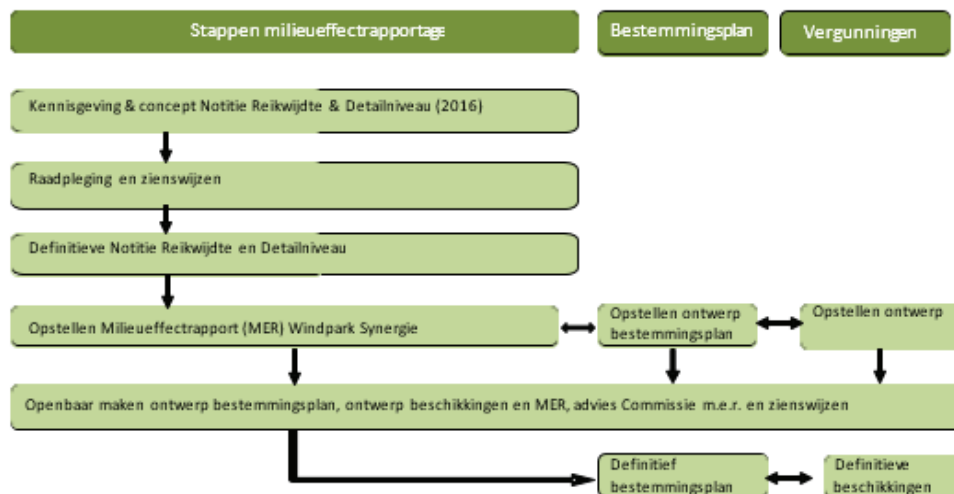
Stappen milieueffectrapportage

Bestemmingsplan

Vergunningen

Kennisgeving & concept Notitie Reikwijdte & Detailniveau (2016)

Raadpleging en zienswijzen

Definitieve Notitie Reikwijdte en Detailniveau

Opstellen Milieueffectrapport (MER) Windpark Synergie

Opstellen ontwerp bestemmingsplan

Opstellen ontwerp

Openbaar maken ontwerp bestemmingsplan, ontwerp beschikkingen en MER, advies Commissie m.e.r. en zienswijzen

Definitief bestemmingsplan

Definitieve beschikkingen